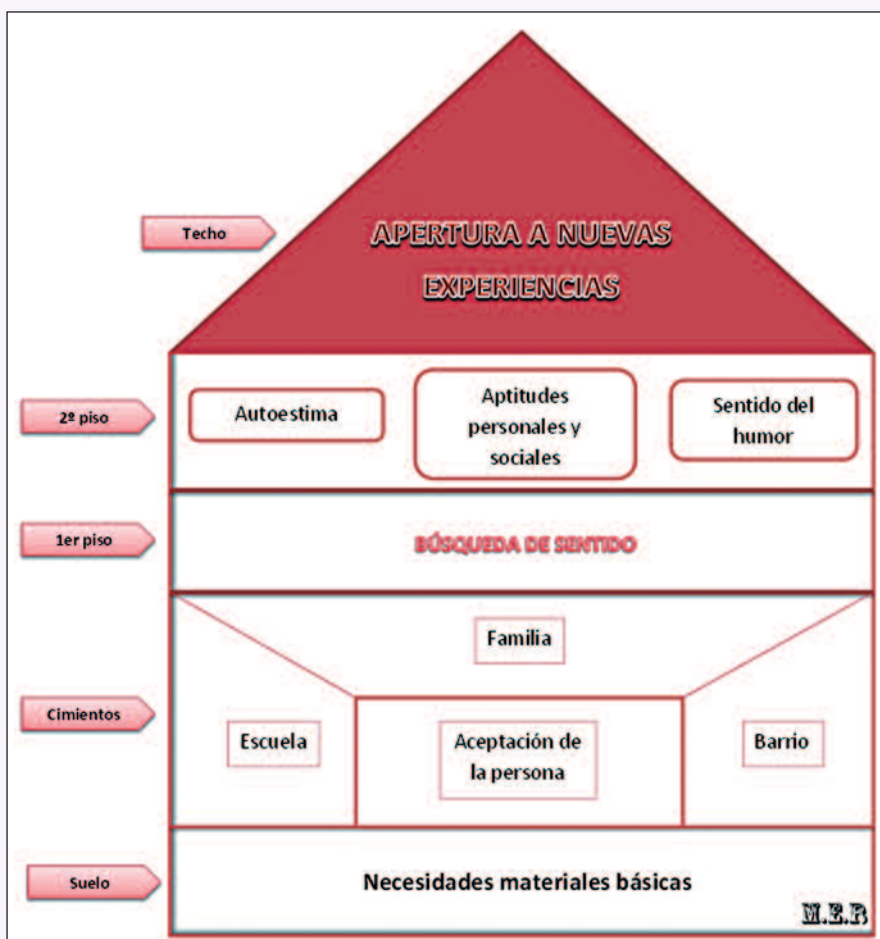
Techo

APERTURA A NUEVAS EXPERIENCIAS

2º piso

Autoestima

Aptitudes personales y sociales

Sentido del humor

1er piso

BÚSQUEDA DE SENTIDO

Familia

Cimientos

Escuela

Aceptación de la persona

Barrio

Suelo

Necesidades materiales básicas

M.E.R